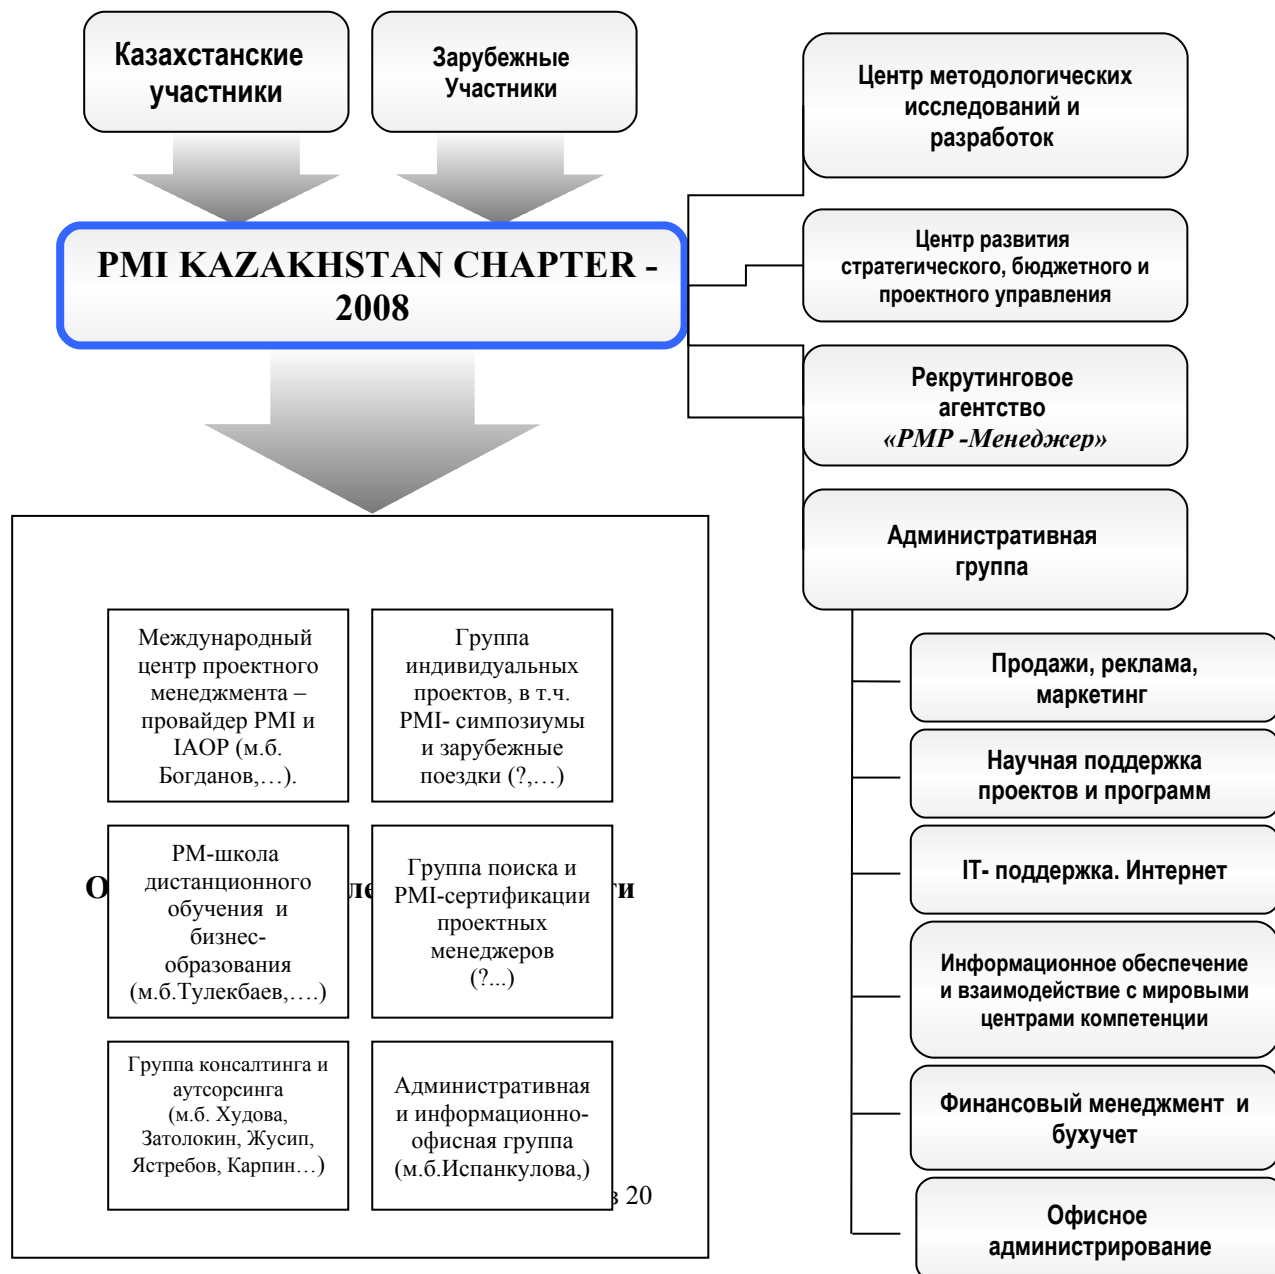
Казахстанские участники

Зарубежные Участники

PMI KAZAKHSTAN CHAPTER - 2008

Центр методологических исследований и разработок

Центр развития стратегического, бюджетного и проектного управления

Рекрутинговое агентство «PMP -Менеджер»

Административная группа

Продажи, реклама, маркетинг

Научная поддержка проектов и программ

IT- поддержка. Интернет

Информационное обеспечение и взаимодействие с мировыми центрами компетенции

Финансовый менеджмент и бухучет

Офисное администрирование

Международный центр проектного менеджмента – провайдер PMI и IAOP (м.б. Богданов,…).

Группа индивидуальных проектов, в т.ч. PMI- симпозиумы и зарубежные поездки (?,…)

О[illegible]ле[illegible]ти

PM-школа дистанционного обучения и бизнес-образования (м.б.Тулекбаев,….)

Группа поиска и PMI-сертификации проектных менеджеров (?...)

Группа консалтинга и аутсорсинга (м.б. Худова, Затолокин, Жусип, Ястребов, Карпин…)

Административная и информационно-офисная группа (м.б.Испанкулова,)

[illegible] 20